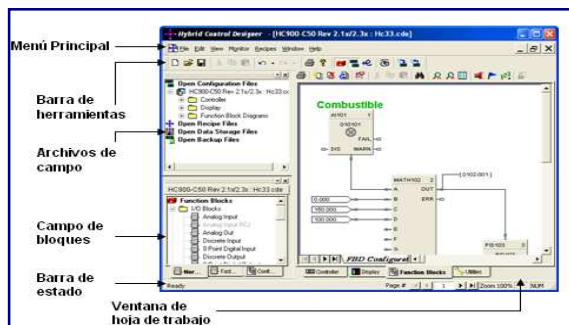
Menú Principal
Barra de herramientas
Archivos de campo
Campo de bloques
Barra de estado
Ventana de hoja de trabajo

Hybrid Control Designer - [HC900-C50 Rev 2.1x/2.3x : Hc33.cde]
File Edit View Monitor Recipes Window Help
Open Configuration Files
HC900-C50 Rev 2.1x/2.3x : Hc33.cde
Controller
Display
Function Block Diagrams
Open Recipe Files
Open Data Storage Files
Open Backup Files
HC900-C50 Rev 2.1x/2.3x : Hc33.cde
Function Blocks
I/O Blocks
Analog Input
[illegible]
Analog Out
Discrete Input
8 Point Digital Input
Discrete Output
Mer... Fast... Conf...
Combustible
AI101
0/10101
FAIL
WARN
MATH102
A
B
C
D
E
F
G
OUT
ERR
0.000
100.000
100.000
[0102:001]
PID103
FBD Configured
Controller Display Function Blocks Utilities
Ready
Page # 1 Zoom 100% NUM